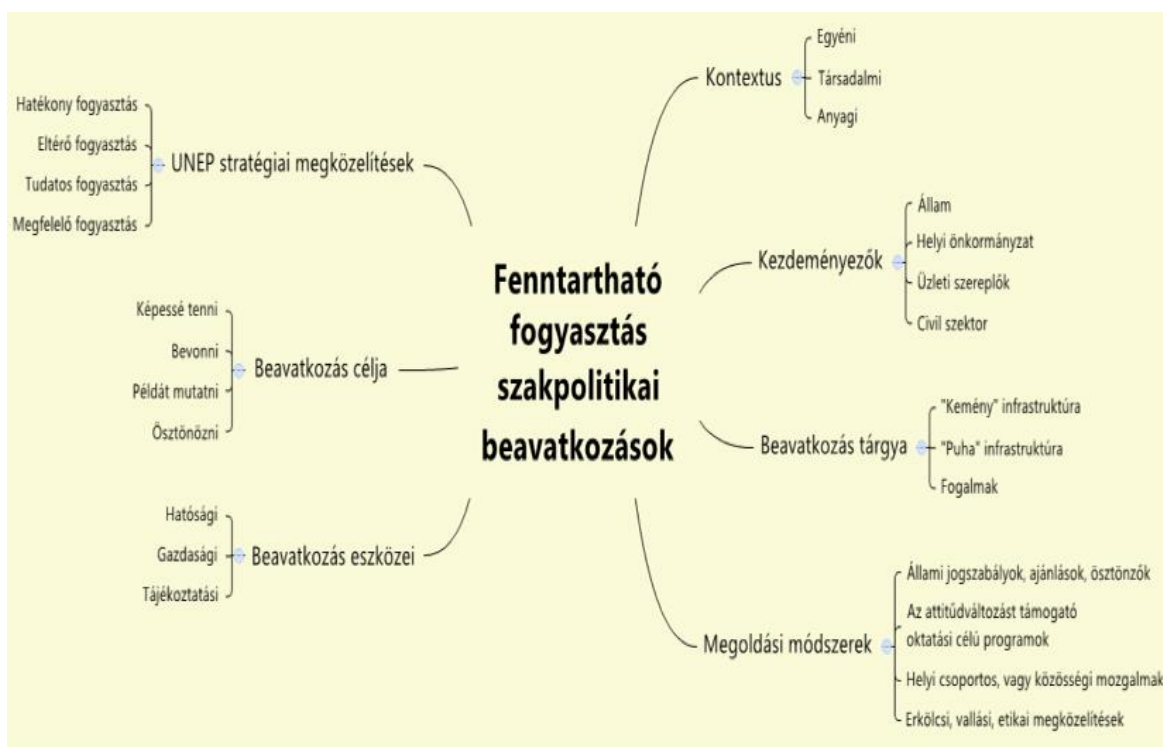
Fenntartható fogyasztás szakpolitikai beavatkozások

UNEP stratégiai megközelítések
Hatékony fogyasztás
Eltérő fogyasztás
Tudatos fogyasztás
Megfelelő fogyasztás

Beavatkozás célja
Képessé tenni
Bevonni
Példát mutatni
Ösztönözni

Beavatkozás eszközei
Hatósági
Gazdasági
Tájékoztatási

Kontextus
Egyéni
Társadalmi
Anyagi

Kezdeményezők
Állam
Helyi önkormányzat
Üzleti szereplők
Civil szektor

Beavatkozás tárgya
"Kemény" infrastruktúra
"Puha" infrastruktúra
Fogalmak

Megoldási módszerek
Állami jogszabályok, ajánlások, ösztönzők
Az attitűdváltozást támogató oktatási célú programok
Helyi csoportos, vagy közösségi mozgalmak
Erkölcsi, vallási, etikai megközelítések